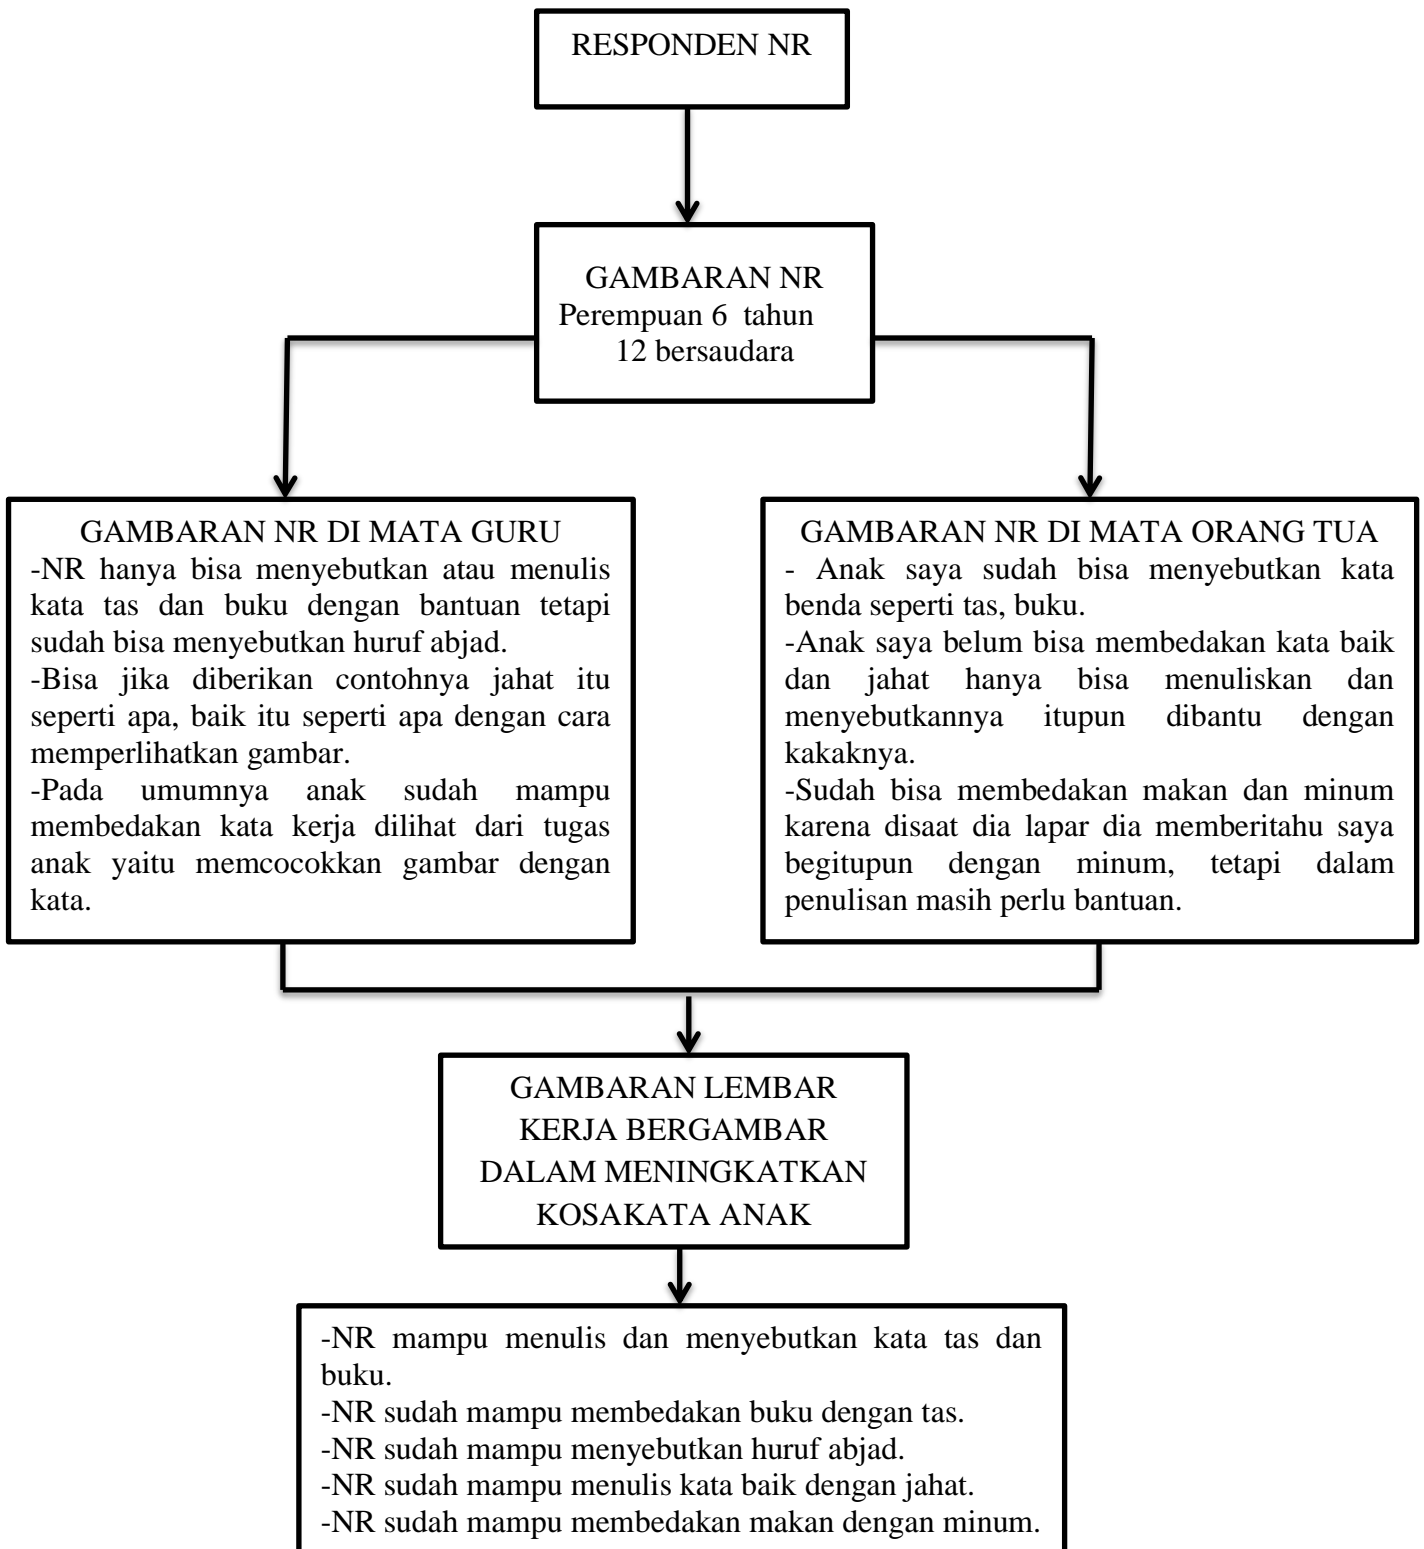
RESPONDEN NR

GAMBARAN NR
Perempuan 6 tahun
12 bersaudara

GAMBARAN NR DI MATA GURU
-NR hanya bisa menyebutkan atau menulis kata tas dan buku dengan bantuan tetapi sudah bisa menyebutkan huruf abjad.
-Bisa jika diberikan contohnya jahat itu seperti apa, baik itu seperti apa dengan cara memperlihatkan gambar.
-Pada umumnya anak sudah mampu membedakan kata kerja dilihat dari tugas anak yaitu memcocokkan gambar dengan kata.

GAMBARAN NR DI MATA ORANG TUA
- Anak saya sudah bisa menyebutkan kata benda seperti tas, buku.
-Anak saya belum bisa membedakan kata baik dan jahat hanya bisa menuliskan dan menyebutkannya itupun dibantu dengan kakaknya.
-Sudah bisa membedakan makan dan minum karena disaat dia lapar dia memberitahu saya begitupun dengan minum, tetapi dalam penulisan masih perlu bantuan.

GAMBARAN LEMBAR KERJA BERGAMBAR DALAM MENINGKATKAN KOSAKATA ANAK

-NR mampu menulis dan menyebutkan kata tas dan buku.
-NR sudah mampu membedakan buku dengan tas.
-NR sudah mampu menyebutkan huruf abjad.
-NR sudah mampu menulis kata baik dengan jahat.
-NR sudah mampu membedakan makan dengan minum.